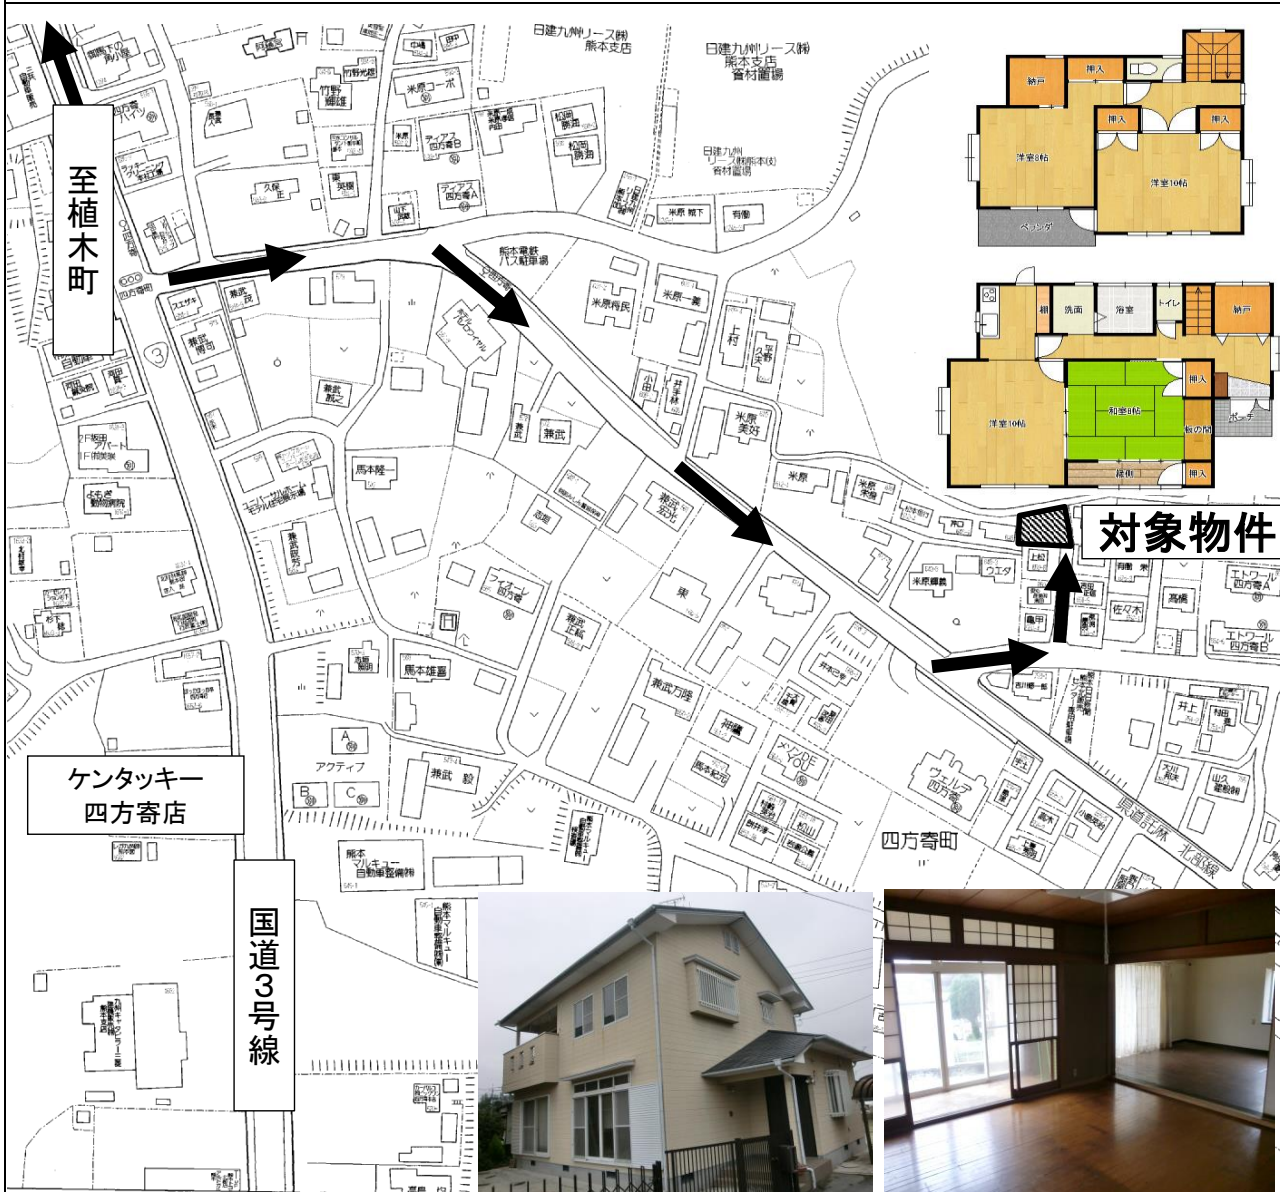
至植木町

日建九州リース(株)
熊本支店

日建九州リース(株)
熊本支店
資材置場

日建九州
リース(株)熊本支
資材置場

米原コーポ
竹野
米原
ティアス
四方寄B
ティアス
四方寄A
松岡
勝雄
松岡
勝昭
米原
有働
久保
東
英樹
熊本電鉄
バス駐車場
米原
米原一義
上村
小田
井上
米原
美好
米原
米原
兼武
兼武
馬本隆一
兼武
フィオーレ
四方寄
兼武
兼武万隆
馬本雄喜
アクティフ
A
B
C
兼武
ヴェルデ
四方寄
四方寄町
県道31号線
北部線
熊本
マルキュー
自動車整備
佐々木
高橋
エトワール
四方寄A
エトワール
四方寄B
米原
ウエダ
井上
四方寄団地
よかぎ
動物病院
3

ケンタッキー
四方寄店

国道3号線

対象物件

納戸
押入
押入
押入
洋室8帖
洋室10帖
ベランダ

洗面
浴室
トイレ
納戸
押入
洋室10帖
和室8帖
板の間
縁側
押入
ポーチ